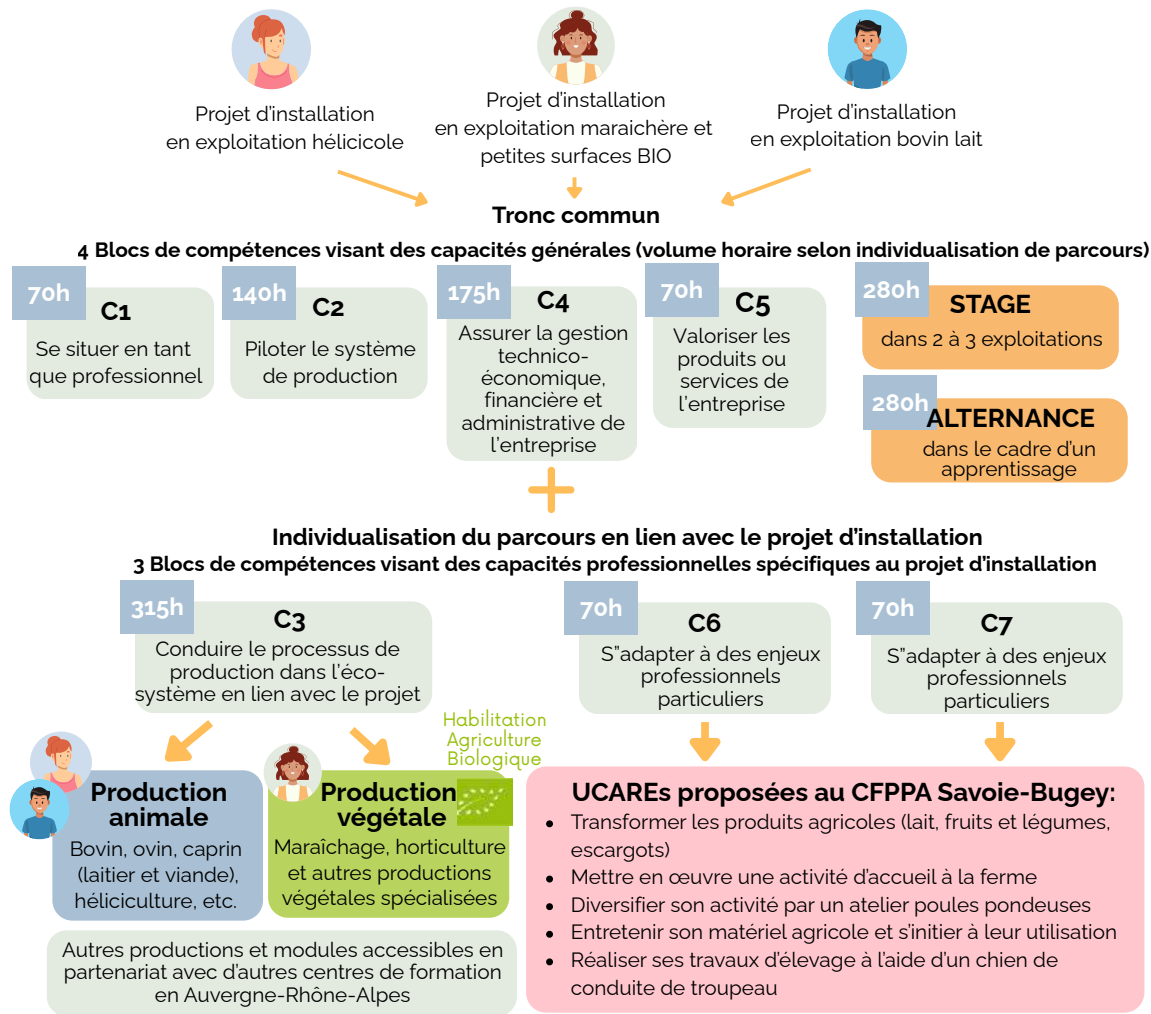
Projet d'installation en exploitation hélicicole

Projet d'installation en exploitation maraichère et petites surfaces BIO

Projet d'installation en exploitation bovin lait

Tronc commun

4 Blocs de compétences visant des capacités générales (volume horaire selon individualisation de parcours)

70h C1
Se situer en tant que professionnel

140h C2
Piloter le système de production

175h C4
Assurer la gestion technico-économique, financière et administrative de l'entreprise

70h C5
Valoriser les produits ou services de l'entreprise

280h STAGE
dans 2 à 3 exploitations

280h ALTERNANCE
dans le cadre d'un apprentissage

Individualisation du parcours en lien avec le projet d'installation

3 Blocs de compétences visant des capacités professionnelles spécifiques au projet d'installation

315h C3
Conduire le processus de production dans l'éco-système en lien avec le projet

70h C6
S"adapter à des enjeux professionnels particuliers

70h C7
S"adapter à des enjeux professionnels particuliers

Habilitation Agriculture Biologique

Production animale
Bovin, ovin, caprin (laitier et viande), héliciculture, etc.

Production végétale
Maraîchage, horticulture et autres productions végétales spécialisées

Autres productions et modules accessibles en partenariat avec d'autres centres de formation en Auvergne-Rhône-Alpes

UCAREs proposées au CFPPA Savoie-Bugey:
• Transformer les produits agricoles (lait, fruits et légumes, escargots)
• Mettre en œuvre une activité d'accueil à la ferme
• Diversifier son activité par un atelier poules pondeuses
• Entretenir son matériel agricole et s'initier à leur utilisation
• Réaliser ses travaux d'élevage à l'aide d'un chien de conduite de troupeau